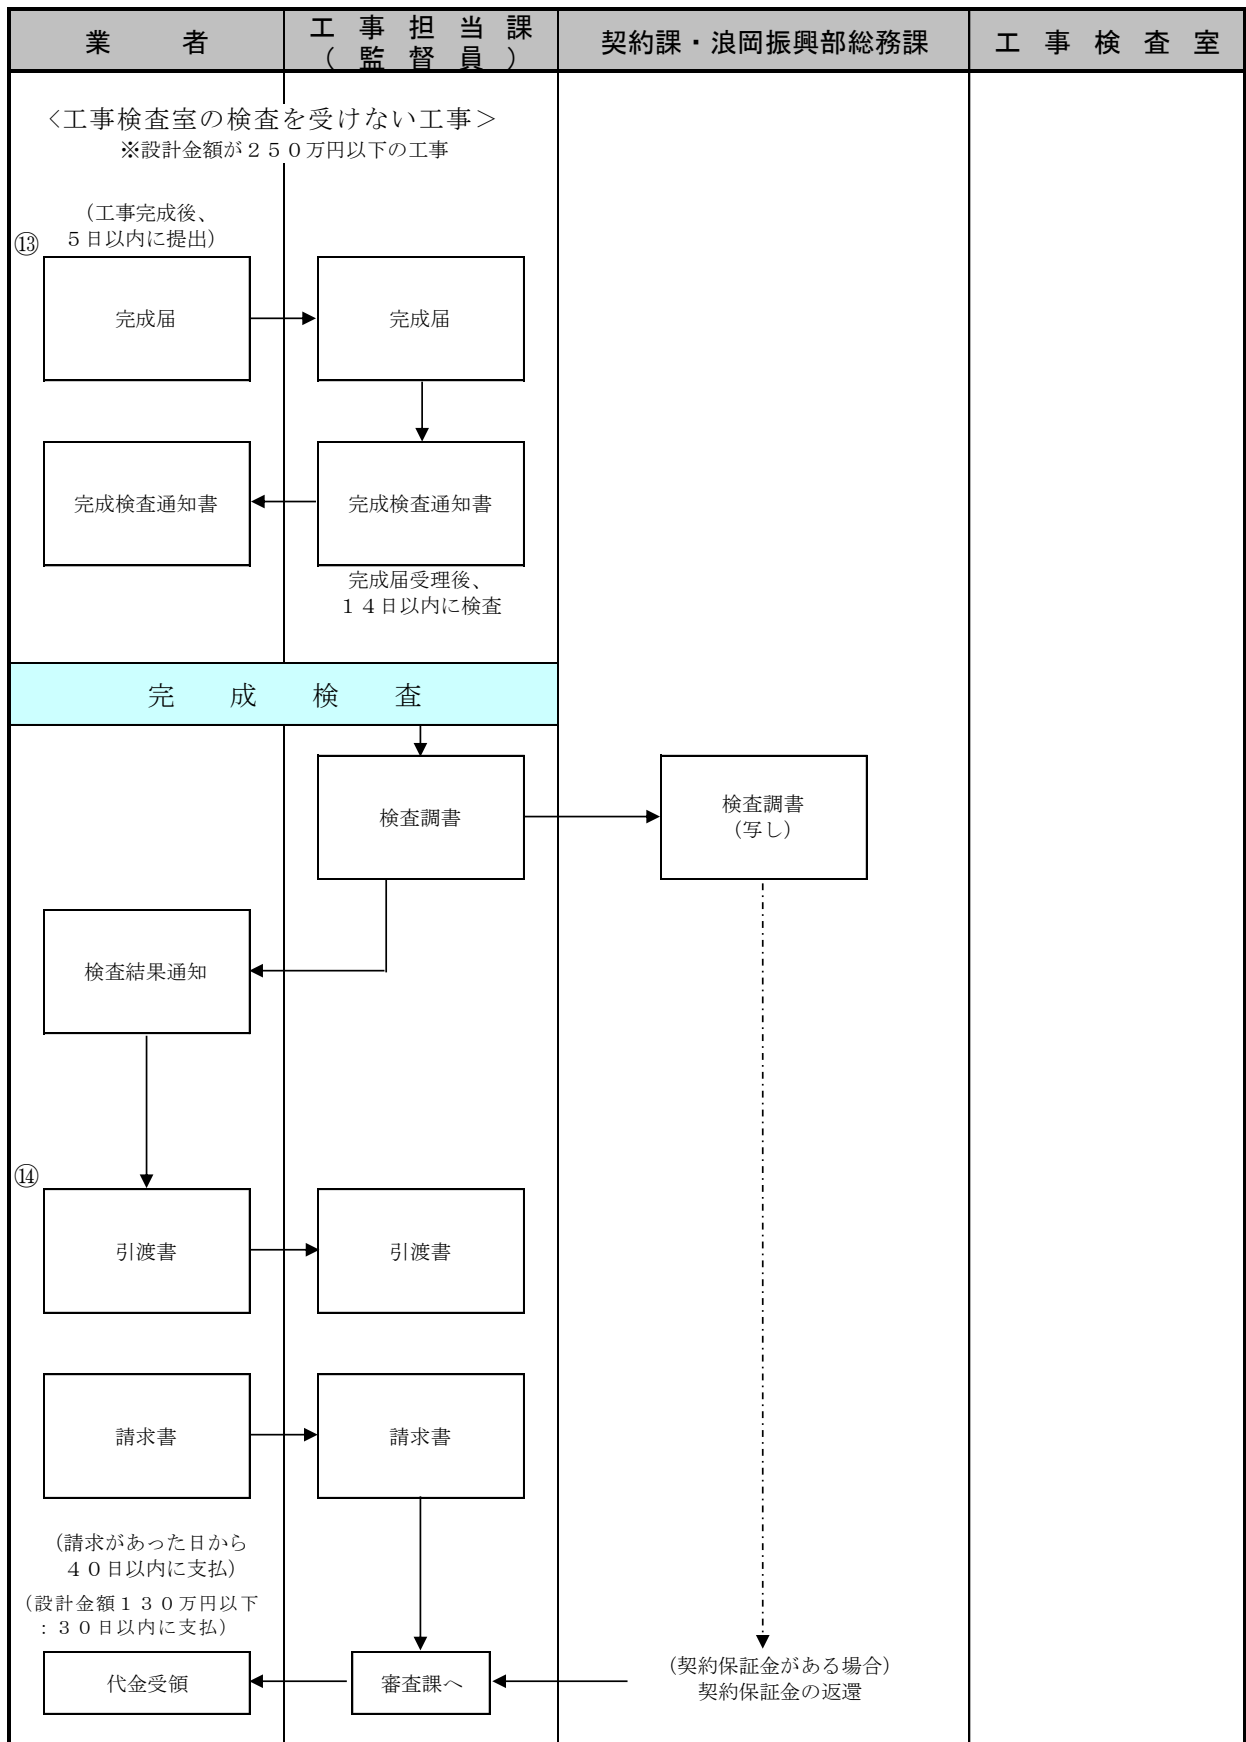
| 業　　者 | 工 事 担 当 課（ 監 督 員 ） | 契約課・浪岡振興部総務課 | 工 事 検 査 室 |
|---|---|---|---|

<工事検査室の検査を受けない工事>
※設計金額が２５０万円以下の工事

（工事完成後、５日以内に提出）
⑬

完成届

完成届

完成検査通知書

完成検査通知書

完成届受理後、１４日以内に検査

完　成　検　査

検査調書

検査調書
（写し）

検査結果通知

⑭

引渡書

引渡書

請求書

請求書

（請求があった日から４０日以内に支払）
（設計金額１３０万円以下：３０日以内に支払）

代金受領

審査課へ

（契約保証金がある場合）
契約保証金の返還